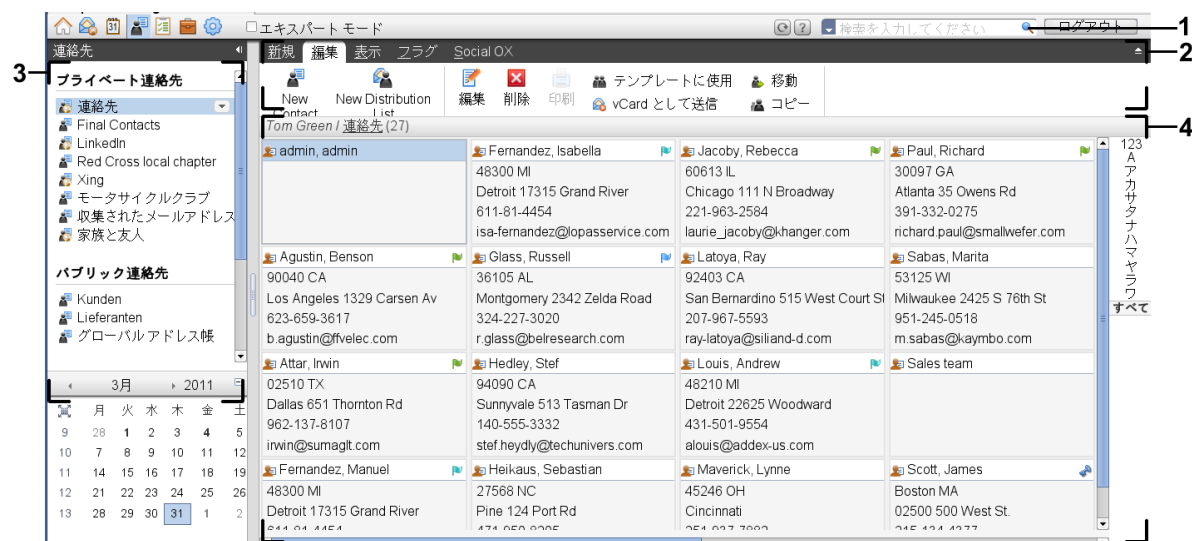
エキスパートモード
検索を入力してください
ログアウト
1
連絡先
新規 編集 表示 フラグ Social OX
2
3
プライベート連絡先
連絡先
Final Contacts
LinkedIn
Red Cross local chapter
Xing
モータサイクルクラブ
収集されたメールアドレス
家族と友人
パブリック連絡先
Kunden
Lieferanten
グローバルアドレス帳
New Contact
New Distribution List
編集
削除
印刷
テンプレートに使用
vCard として送信
移動
コピー
4
Tom Green / 連絡先 (27)

admin, admin

Fernandez, Isabella
48300 MI
Detroit 17315 Grand River
611-81-4454
isa-fernandez@lopasservice.com

Jacoby, Rebecca
60613 IL
Chicago 111 N Broadway
221-963-2584
laurie_jacoby@khanger.com

Paul, Richard
30097 GA
Atlanta 35 Owens Rd
391-332-0275
richard.paul@smallwefer.com

Agustin, Benson
90040 CA
Los Angeles 1329 Carsen Av
623-659-3617
b.agustin@ffvelec.com

Glass, Russell
36105 AL
Montgomery 2342 Zelda Road
324-227-3020
r.glass@belresearch.com

Latoya, Ray
92403 CA
San Bernardino 515 West Court St
207-967-5593
ray-latoya@siliand-d.com

Sabas, Marita
53125 WI
Milwaukee 2425 S 76th St
951-245-0518
m.sabas@kaymbo.com

Attar, Irwin
02510 TX
Dallas 651 Thornton Rd
962-137-8107
irwin@sumaglt.com

Hedley, Stef
94090 CA
Sunnyvale 513 Tasman Dr
140-555-3332
stef.heydly@techunivers.com

Louis, Andrew
48210 MI
Detroit 22625 Woodward
431-501-9554
alouis@addex-us.com

Sales team

Fernandez, Manuel
48300 MI
Detroit 17315 Grand River

Heikaus, Sebastian
27568 NC
Pine 124 Port Rd

Maverick, Lynne
45246 OH
Cincinnati

Scott, James
Boston MA
02500 500 West St.

123
A
アカサタナハマヤラワ
すべて

3月 2011
月 火 水 木 金 土
9 28 1 2 3 4 5
10 7 8 9 10 11 12
11 14 15 16 17 18 19
12 21 22 23 24 25 26
13 28 29 30 31 1 2